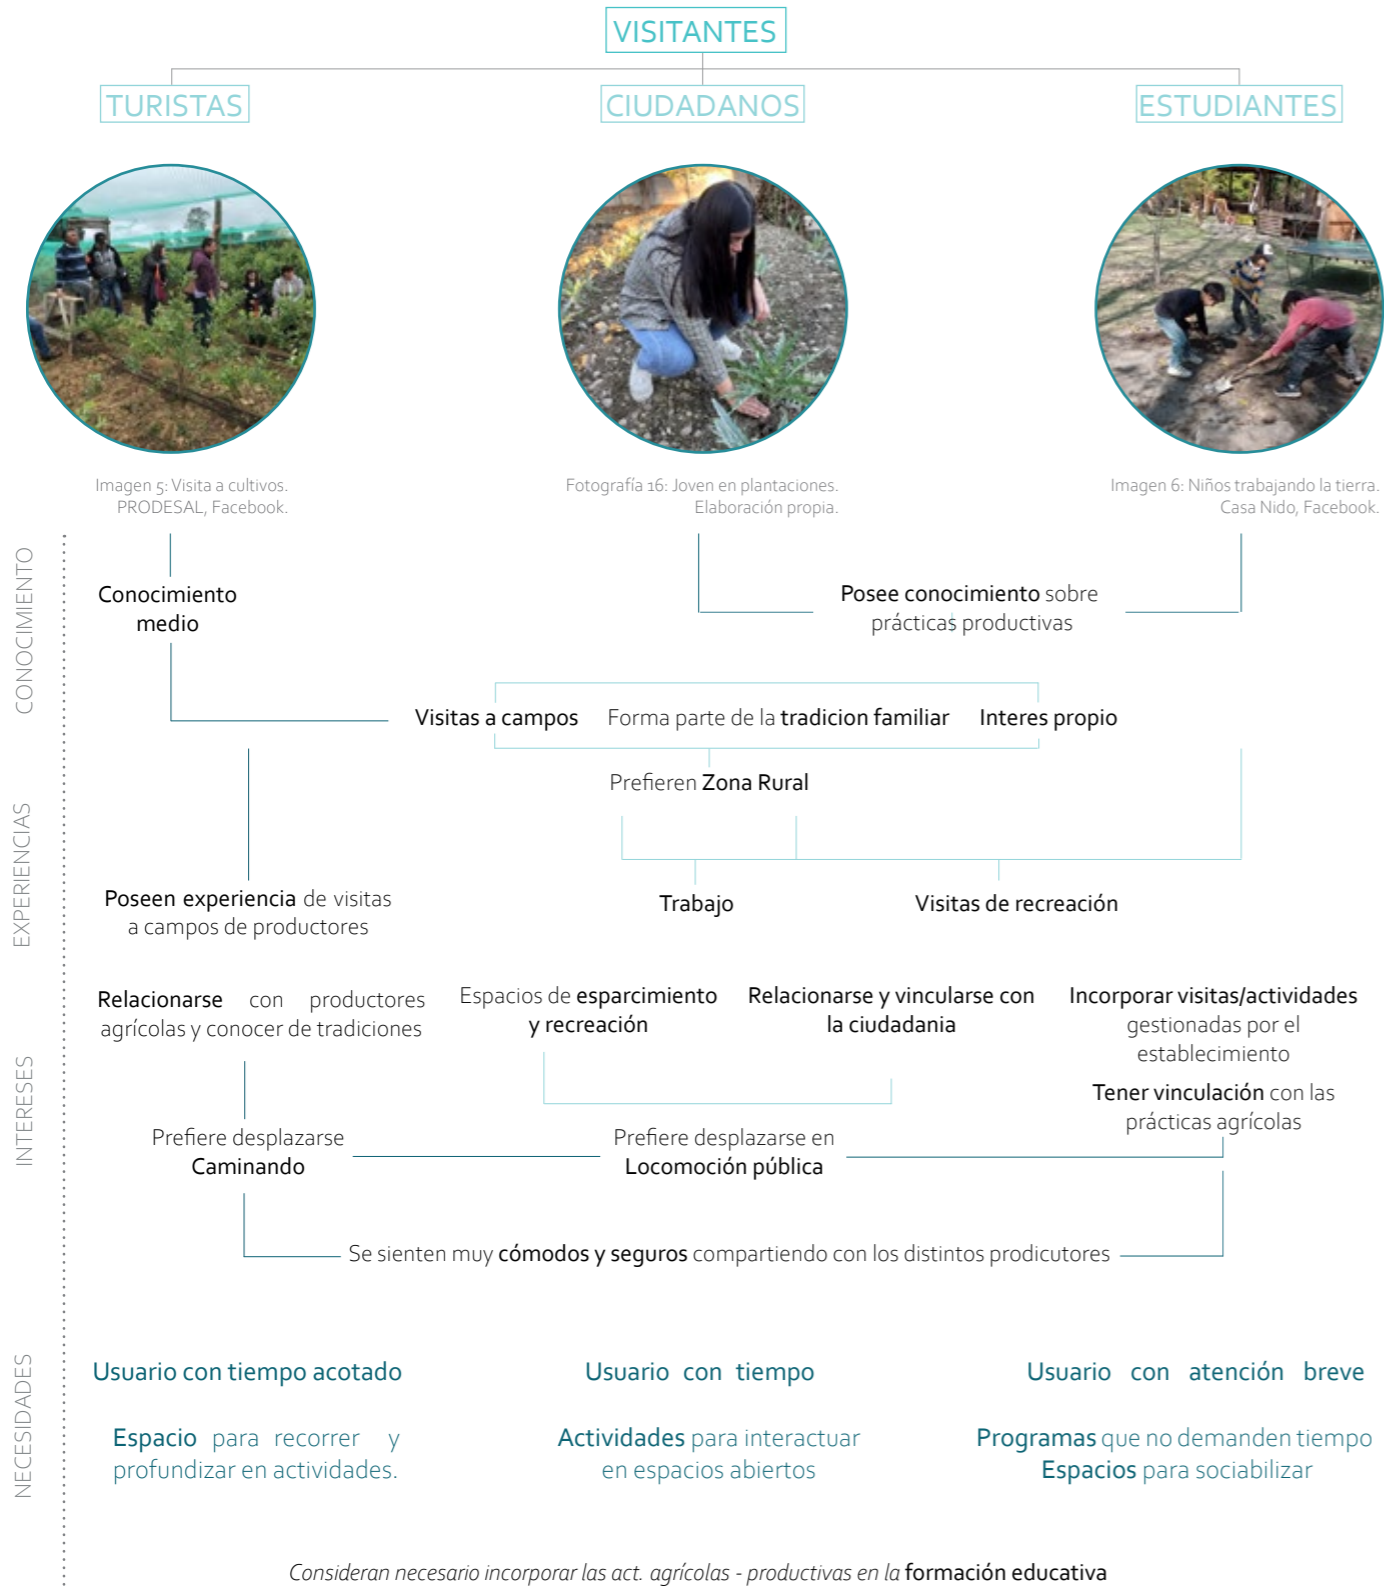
VISITANTES

TURISTAS

CIUDADANOS

ESTUDIANTES

Imagen 5: Visita a cultivos. PRODESAL, Facebook.

Fotografía 16: Joven en plantaciones. Elaboración propia.

Imagen 6: Niños trabajando la tierra. Casa Nido, Facebook.

CONOCIMIENTO

Conocimiento medio

Posee conocimiento sobre prácticas productivas

Visitas a campos

Forma parte de la tradicion familiar

Interes propio

EXPERIENCIAS

Prefieren Zona Rural

Poseen experiencia de visitas a campos de productores

Trabajo

Visitas de recreación

INTERESES

Relacionarse con productores agrícolas y conocer de tradiciones

Espacios de esparcimiento y recreación

Relacionarse y vincularse con la ciudadania

Incorporar visitas/actividades gestionadas por el establecimiento

Tener vinculación con las prácticas agrícolas

Prefiere desplazarse Caminando

Prefiere desplazarse en Locomoción pública

Se sienten muy cómodos y seguros compartiendo con los distintos prodicutores

NECESIDADES

Usuario con tiempo acotado

Usuario con tiempo

Usuario con atención breve

Espacio para recorrer y profundizar en actividades.

Actividades para interactuar en espacios abiertos

Programas que no demanden tiempo
Espacios para sociabilizar

Consideran necesario incorporar las act. agrícolas - productivas en la formación educativa